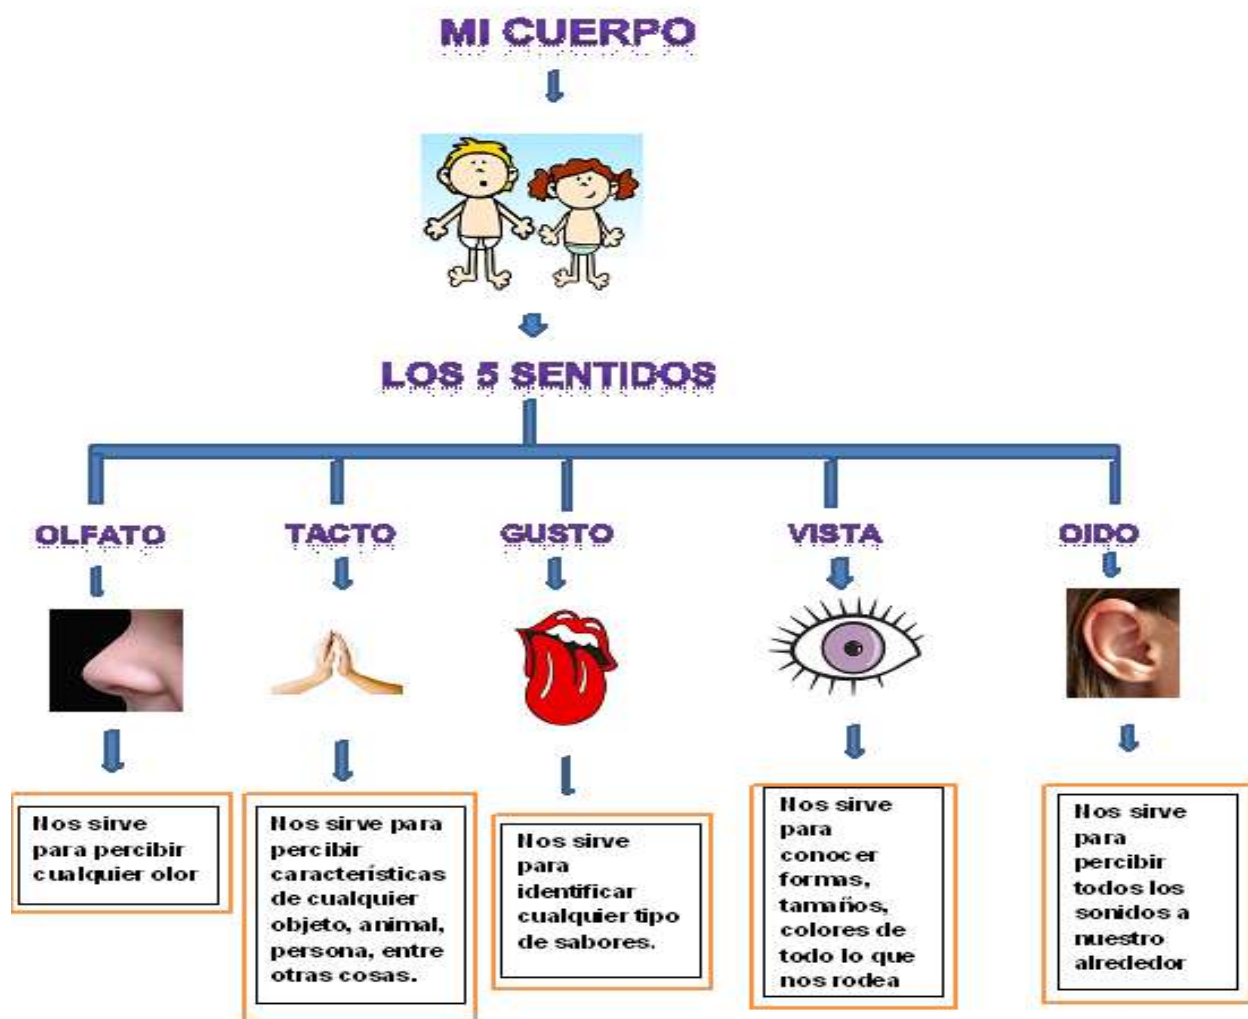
MI CUERPO

LOS 5 SENTIDOS

OLFATO

Nos sirve para percibir cualquier olor

TACTO

Nos sirve para percibir características de cualquier objeto, animal, persona, entre otras cosas.

GUSTO

Nos sirve para identificar cualquier tipo de sabores.

VISTA

Nos sirve para conocer formas, tamaños, colores de todo lo que nos rodea

OIDO

Nos sirve para percibir todos los sonidos a nuestro alrededor